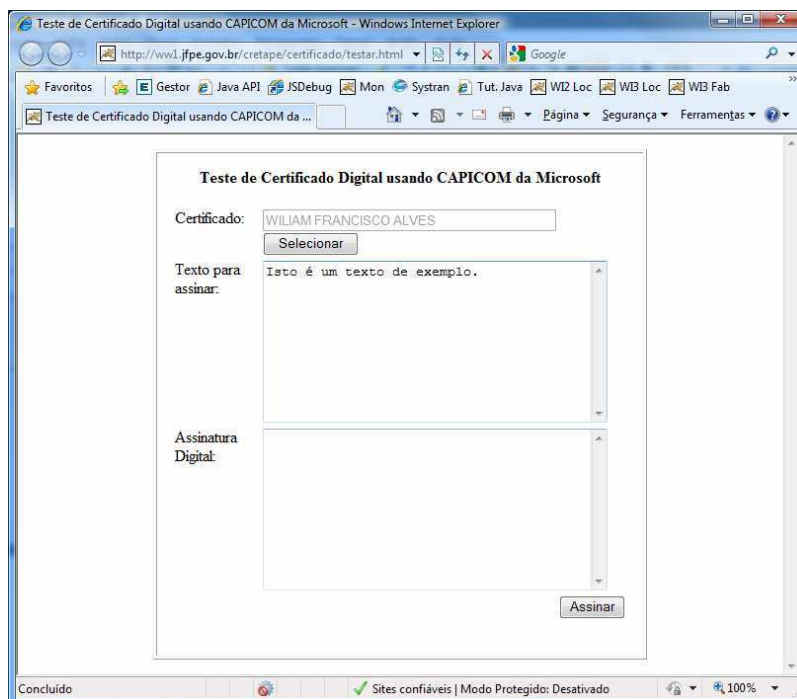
Teste de Certificado Digital usando CAPICOM da Microsoft - Windows Internet Explorer

http://ww1.jfpe.gov.br/cretape/certificado/testar.html

Google

Favoritos | Gestor | Java API | JSDebug | Mon | Systran | Tut. Java | WI2 Loc | WI3 Loc | WI3 Fab

Teste de Certificado Digital usando CAPICOM da ...

Página ▾ Segurança ▾ Ferramentas ▾

Teste de Certificado Digital usando CAPICOM da Microsoft

Certificado: WILIAM FRANCISCO ALVES

Selecionar

Texto para assinar: Isto é um texto de exemplo.

Assinatura Digital:

Assinar

Concluído

Sites confiáveis | Modo Protegido: Desativado

100%